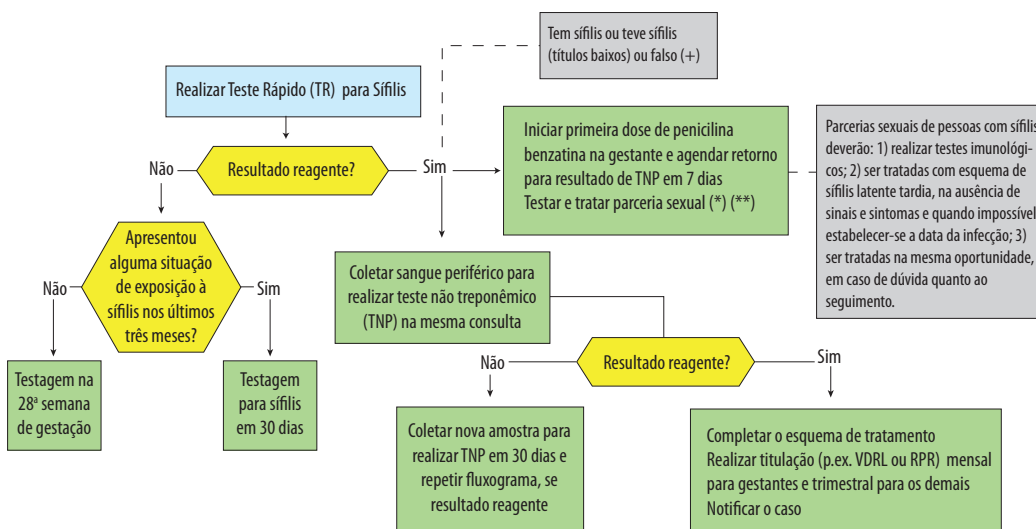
Tem sífilis ou teve sífilis (títulos baixos) ou falso (+)

Realizar Teste Rápido (TR) para Sífilis

Não

Resultado reagente?

Sim

Iniciar primeira dose de penicilina benzatina na gestante e agendar retorno para resultado de TNP em 7 dias
Testar e tratar parceria sexual (*) (**)

Parcerias sexuais de pessoas com sífilis deverão: 1) realizar testes imunológicos; 2) ser tratadas com esquema de sífilis latente tardia, na ausência de sinais e sintomas e quando impossível estabelecer-se a data da infecção; 3) ser tratadas na mesma oportunidade, em caso de dúvida quanto ao seguimento.

Apresentou alguma situação de exposição à sífilis nos últimos três meses?

Não

Sim

Coletar sangue periférico para realizar teste não treponêmico (TNP) na mesma consulta

Testagem na 28ª semana de gestação

Testagem para sífilis em 30 dias

Não

Resultado reagente?

Sim

Coletar nova amostra para realizar TNP em 30 dias e repetir fluxograma, se resultado reagente

Completar o esquema de tratamento
Realizar titulação (p.ex. VDRL ou RPR) mensal para gestantes e trimestral para os demais
Notificar o caso